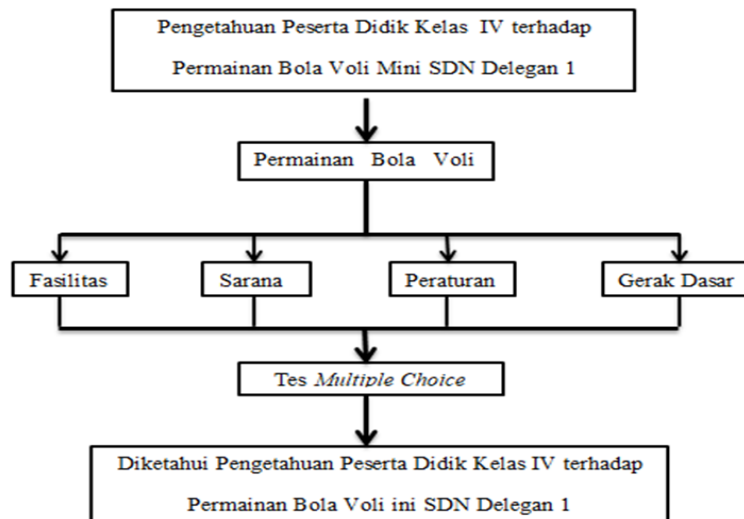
Pengetahuan Peserta Didik Kelas IV terhadap Permainan Bola Voli Mini SDN Delegan 1

Permainan Bola Voli

Fasilitas

Sarana

Peraturan

Gerak Dasar

Tes *Multiple Choice*

Diketahui Pengetahuan Peserta Didik Kelas IV terhadap Permainan Bola Voli ini SDN Delegan 1